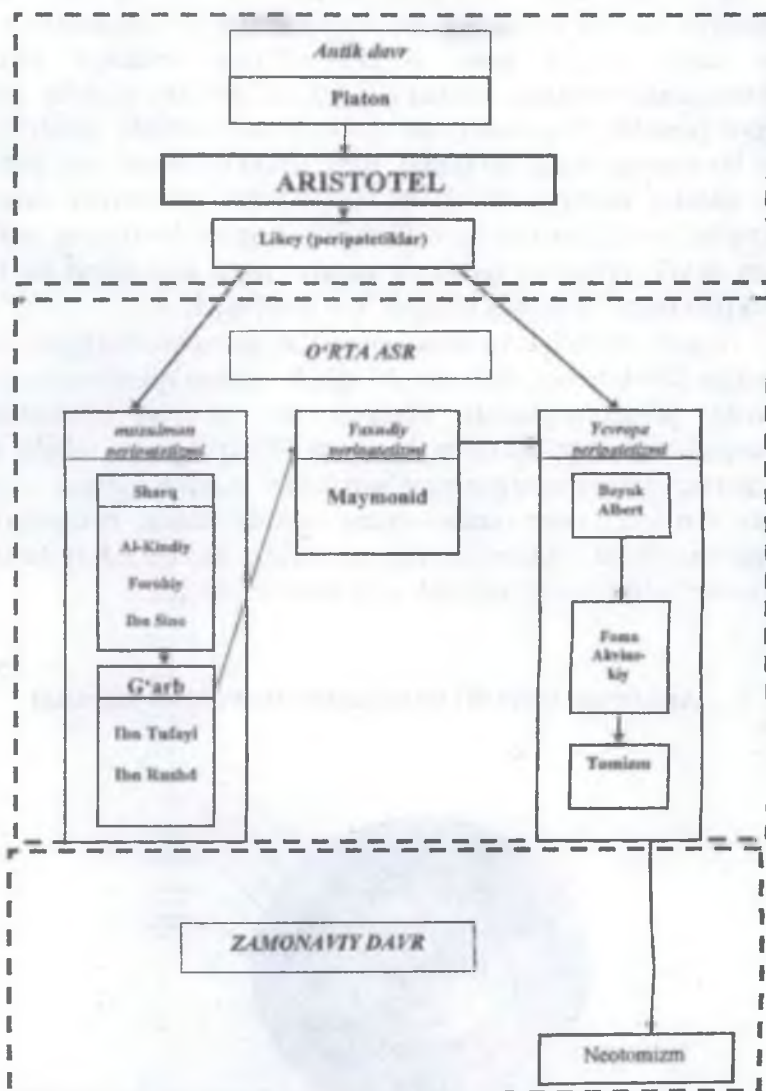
Antik davr

Platon

ARISTOTEL

Likey (peripatetiklar)

O'RTA ASR

musulmon peripatetizmi

Sharq

Al-Kindiy

Forobiy

Ibn Sino

G'arb

Ibn Tufayl

Ibn Rushd

Yaxudiy peripatetizmi

Maymonid

Yevropa peripatetizmi

Buyuk Albert

Foma Akvinskiy

Tomizm

ZAMONAVIY DAVR

Neotomizm